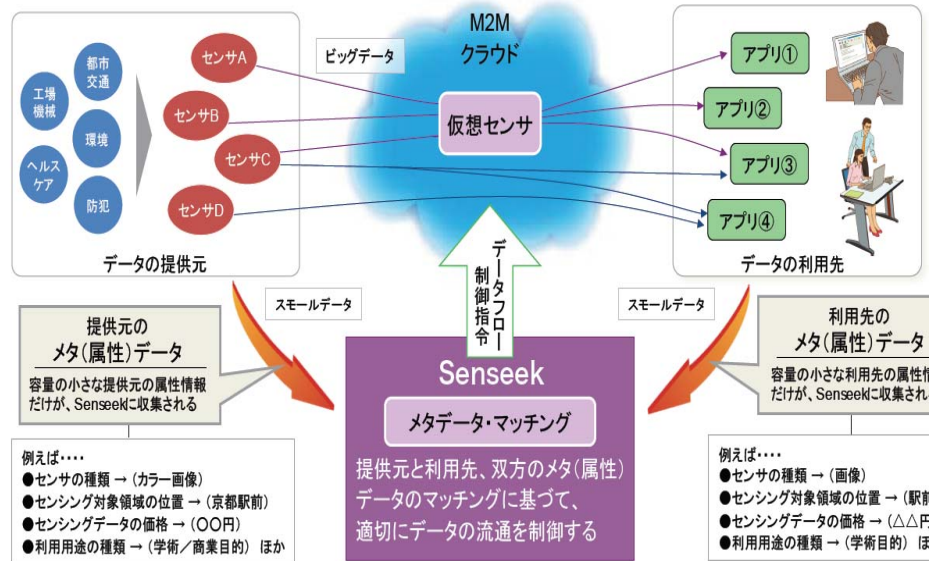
工場機械

都市交通

環境

ヘルスケア

防犯

センサA

センサB

センサC

センサD

データの提供元

ビッグデータ

M2M
クラウド

仮想センサ

アプリ①

アプリ②

アプリ③

アプリ④

データの利用先

データフロー制御指令

スモールデータ

スモールデータ

提供元の
メタ(属性)データ

容量の小さな提供元の属性情報だけが、Senseekに収集される

例えば・・・・
●センサの種類 →（カラー画像）
●センシング対象領域の位置 →（京都駅前）
●センシングデータの価格 →（〇〇円）
●利用用途の種類 →（学術／商業目的） ほか

Senseek

メタデータ・マッチング

提供元と利用先、双方のメタ(属性)データのマッチングに基づて、適切にデータの流通を制御する

利用先の
メタ(属性)データ

容量の小さな利用先の属性情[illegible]
だけが、Senseekに収集され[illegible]

例えば・・・・
●センサの種類 →（画像）
●センシング対象領域の位置 →（駅前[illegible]
●センシングデータの価格 →（△△円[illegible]
●利用用途の種類 →（学術目的） ほ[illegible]